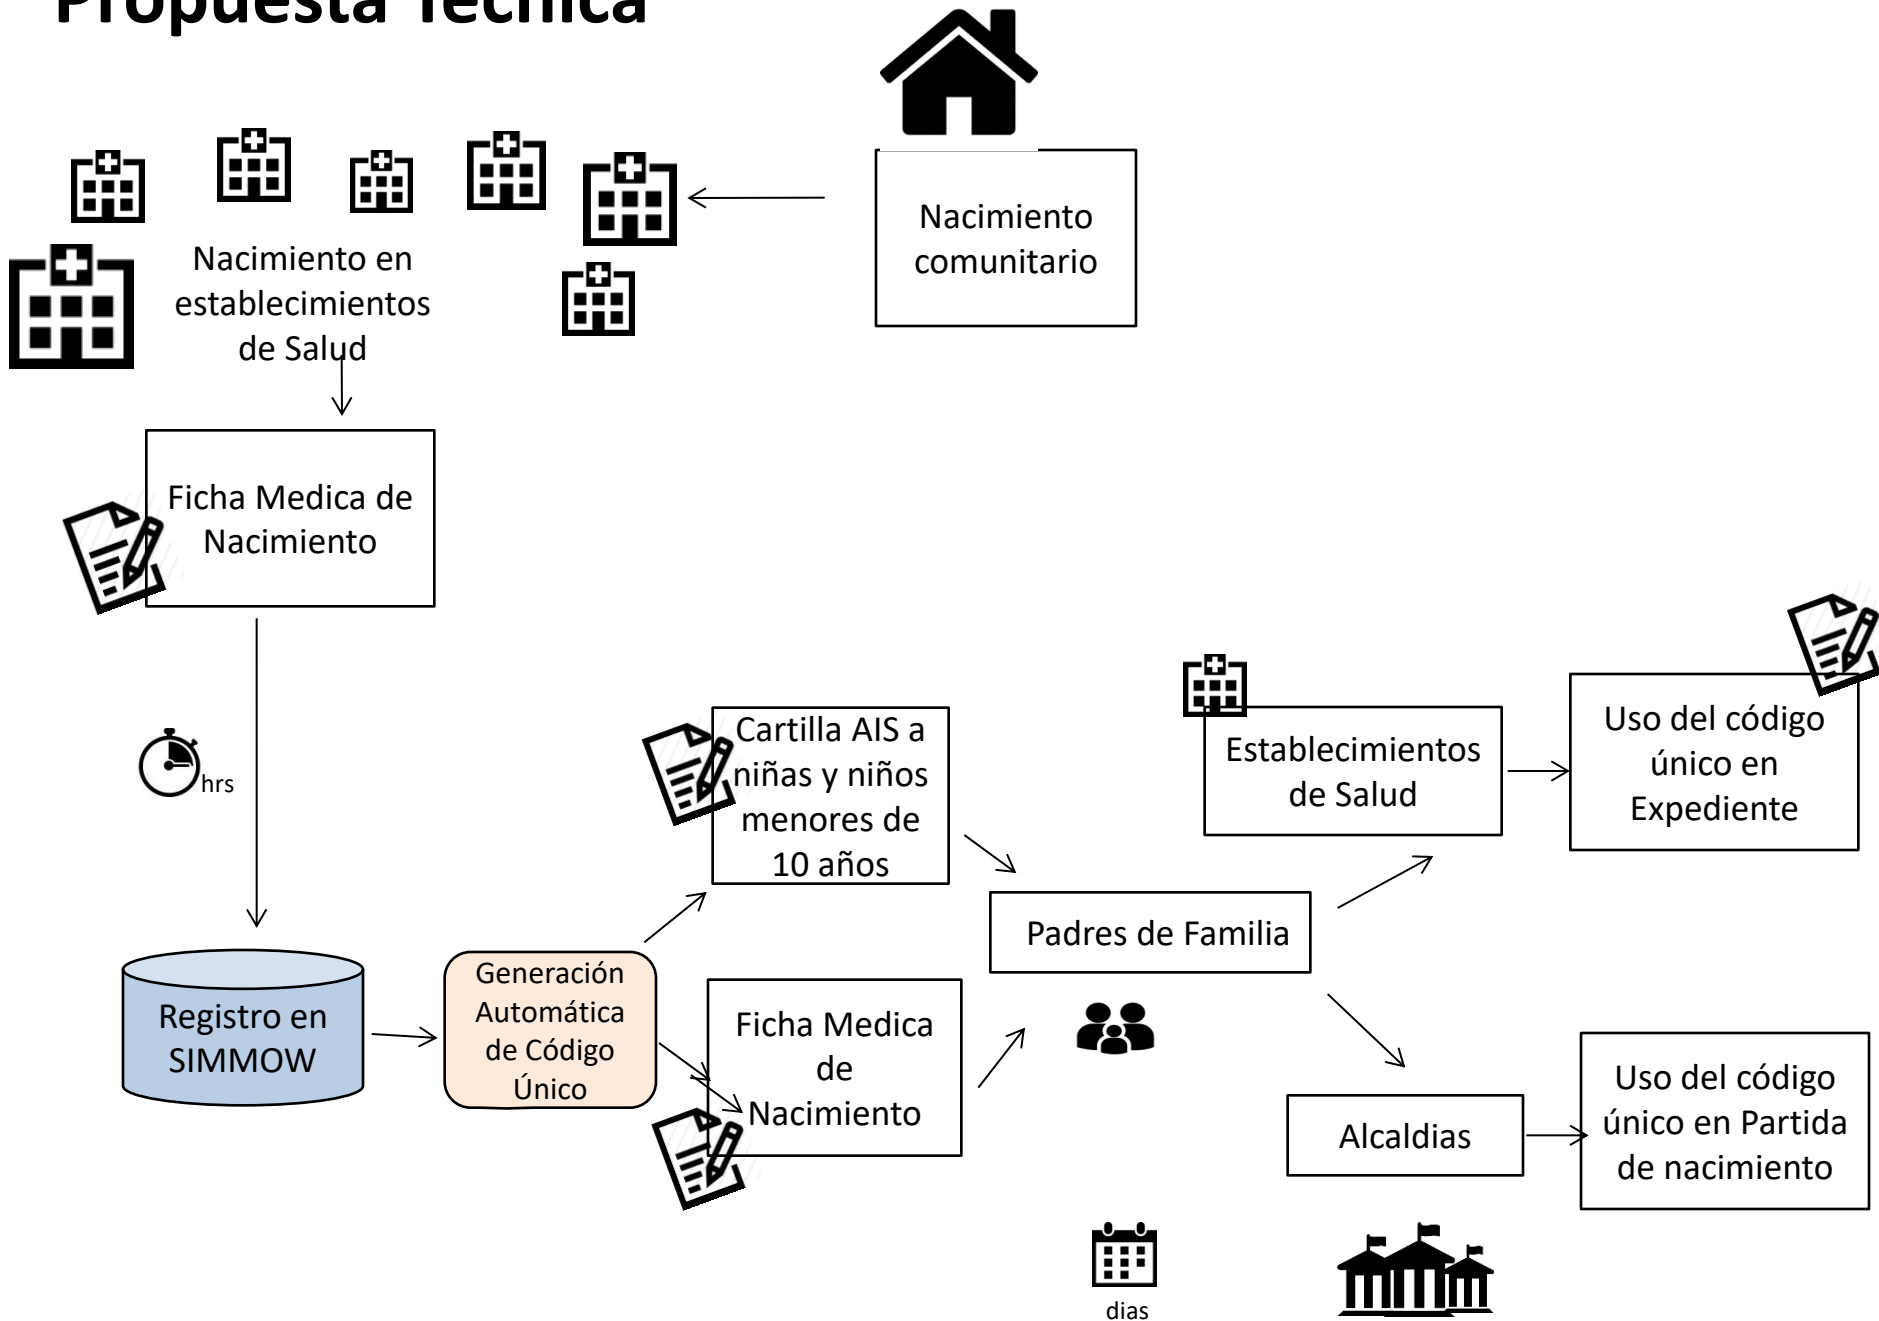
Propuesta Técnica

Nacimiento comunitario

Nacimiento en establecimientos de Salud

Ficha Medica de Nacimiento

hrs

Registro en SIMMOW

Generación Automática de Código Único

Cartilla AIS a niñas y niños menores de 10 años

Ficha Medica de Nacimiento

Padres de Familia

Establecimientos de Salud

Uso del código único en Expediente

Alcaldias

Uso del código único en Partida de nacimiento

dias